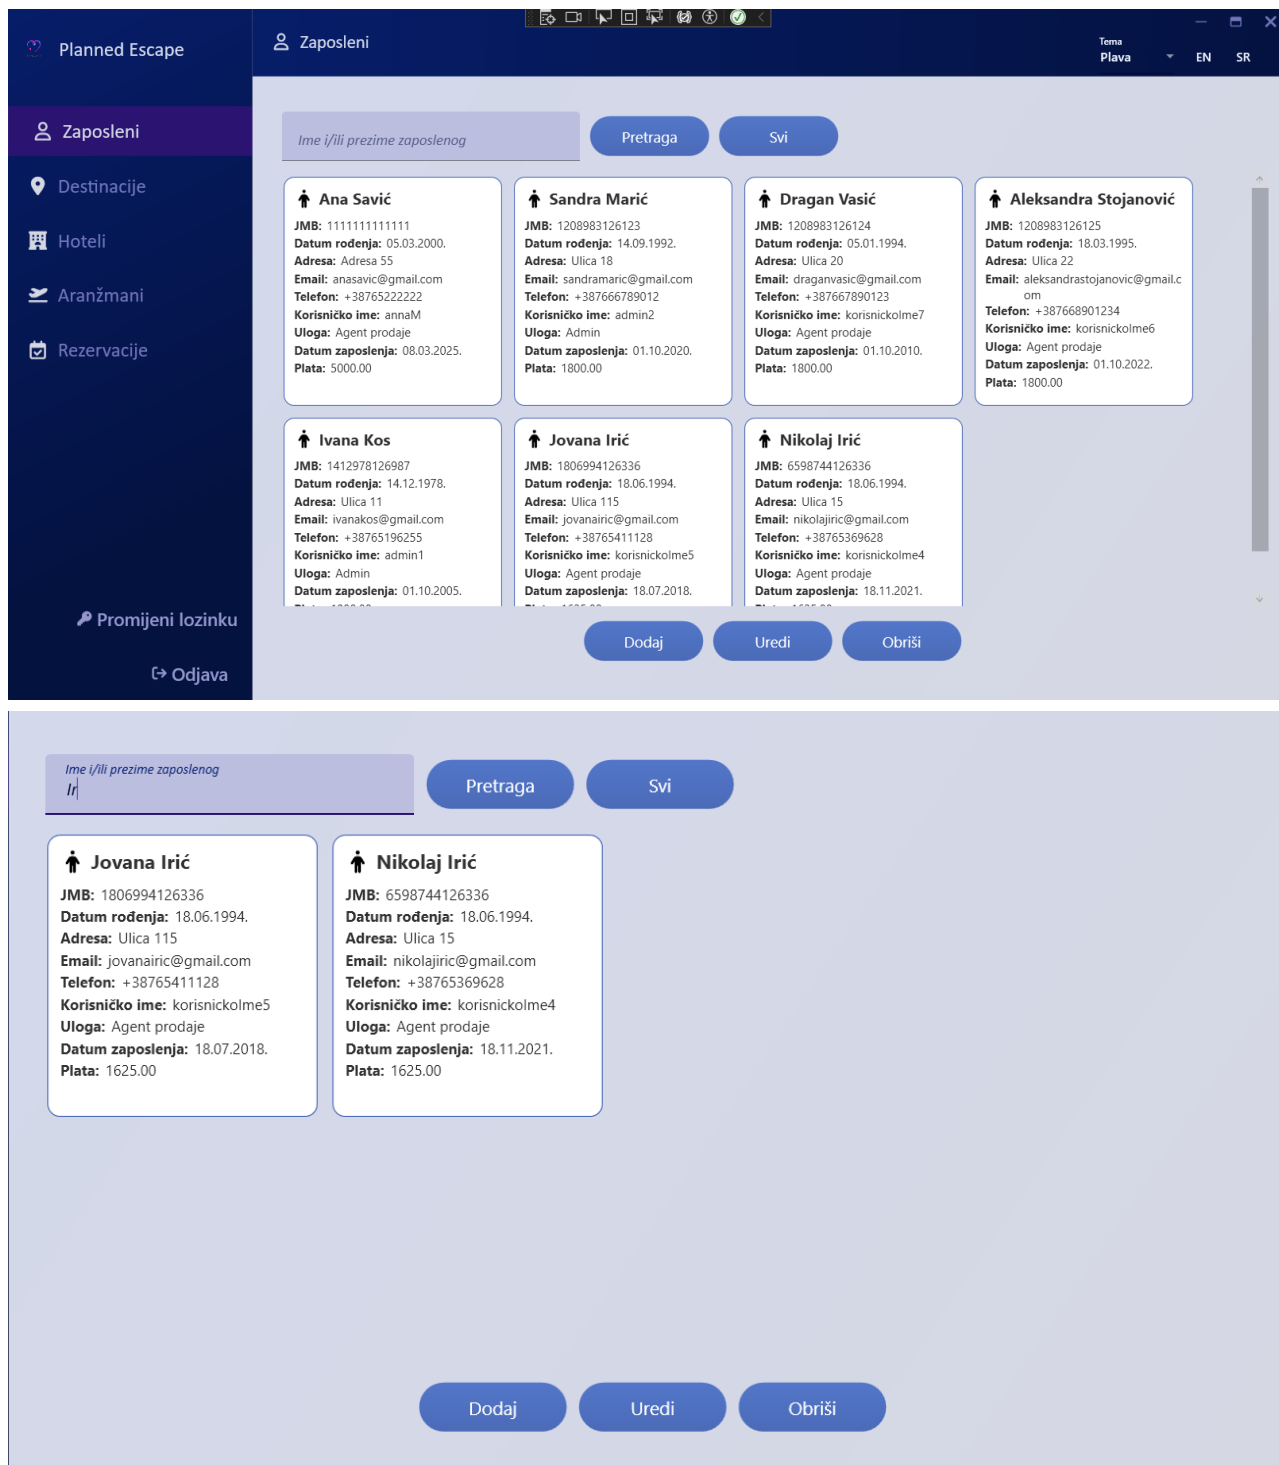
Planned Escape

Zaposleni

Tema
Plava

EN SR

Zaposleni
Destinacije
Hoteli
Aranžmani
Rezervacije

Promijeni lozinku
Odjava

Ime i/ili prezime zaposlenog

Pretraga
Svi

Ana Savić
JMB: 1111111111111
Datum rođenja: 05.03.2000.
Adresa: Adresa 55
Email: anasavic@gmail.com
Telefon: +38765222222
Korisničko ime: annaM
Uloga: Agent prodaje
Datum zaposlenja: 08.03.2025.
Plata: 5000.00

Sandra Marić
JMB: 1208983126123
Datum rođenja: 14.09.1992.
Adresa: Ulica 18
Email: sandramaric@gmail.com
Telefon: +387666789012
Korisničko ime: admin2
Uloga: Admin
Datum zaposlenja: 01.10.2020.
Plata: 1800.00

Dragan Vasić
JMB: 1208983126124
Datum rođenja: 05.01.1994.
Adresa: Ulica 20
Email: draganvasic@gmail.com
Telefon: +387667890123
Korisničko ime: korisnickolme7
Uloga: Agent prodaje
Datum zaposlenja: 01.10.2010.
Plata: 1800.00

Aleksandra Stojanović
JMB: 1208983126125
Datum rođenja: 18.03.1995.
Adresa: Ulica 22
Email: aleksandrastojanovic@gmail.com
Telefon: +387668901234
Korisničko ime: korisnickolme6
Uloga: Agent prodaje
Datum zaposlenja: 01.10.2022.
Plata: 1800.00

Ivana Kos
JMB: 1412978126987
Datum rođenja: 14.12.1978.
Adresa: Ulica 11
Email: ivanakos@gmail.com
Telefon: +38765196255
Korisničko ime: admin1
Uloga: Admin
Datum zaposlenja: 01.10.2005.
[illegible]

Jovana Irić
JMB: 1806994126336
Datum rođenja: 18.06.1994.
Adresa: Ulica 115
Email: jovanairic@gmail.com
Telefon: +38765411128
Korisničko ime: korisnickolme5
Uloga: Agent prodaje
Datum zaposlenja: 18.07.2018.
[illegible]

Nikolaj Irić
JMB: 6598744126336
Datum rođenja: 18.06.1994.
Adresa: Ulica 15
Email: nikolajiric@gmail.com
Telefon: +38765369628
Korisničko ime: korisnickolme4
Uloga: Agent prodaje
Datum zaposlenja: 18.11.2021.
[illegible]

Dodaj
Uredi
Obriši

Ime i/ili prezime zaposlenog
Ir

Pretraga
Svi

Jovana Irić
JMB: 1806994126336
Datum rođenja: 18.06.1994.
Adresa: Ulica 115
Email: jovanairic@gmail.com
Telefon: +38765411128
Korisničko ime: korisnickolme5
Uloga: Agent prodaje
Datum zaposlenja: 18.07.2018.
Plata: 1625.00

Nikolaj Irić
JMB: 6598744126336
Datum rođenja: 18.06.1994.
Adresa: Ulica 15
Email: nikolajiric@gmail.com
Telefon: +38765369628
Korisničko ime: korisnickolme4
Uloga: Agent prodaje
Datum zaposlenja: 18.11.2021.
Plata: 1625.00

Dodaj
Uredi
Obriši